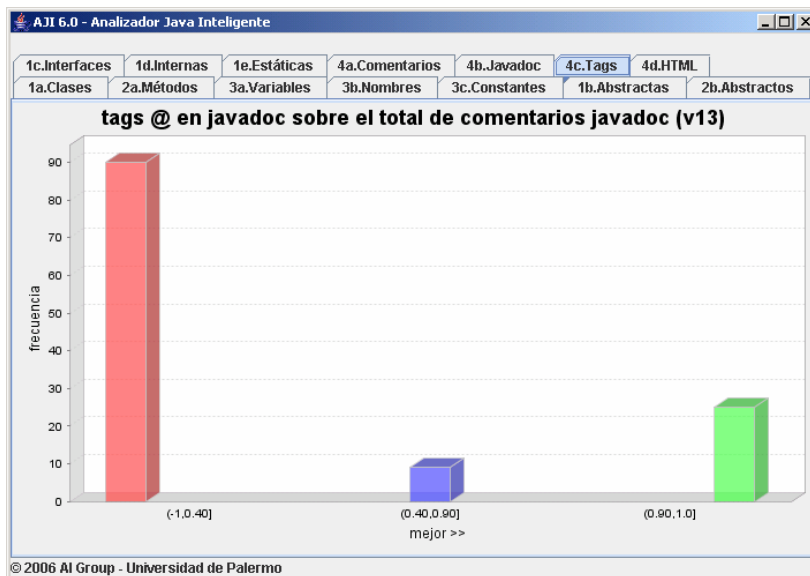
AJI 6.0 - Analizador Java Inteligente

1c.Interfaces | 1d.Internas | 1e.Estáticas | 4a.Comentarios | 4b.Javadoc | 4c.Tags | 4d.HTML

1a.Clases | 2a.Métodos | 3a.Variables | 3b.Nombres | 3c.Constantes | 1b.Abstractas | 2b.Abstractos

tags @ en javadoc sobre el total de comentarios javadoc (v13)

frecuencia

90
80
70
60
50
40
30
20
10
0

(-1,0.40]
(0.40,0.90]
(0.90,1.0]

mejor >>

© 2006 AI Group - Universidad de Palermo